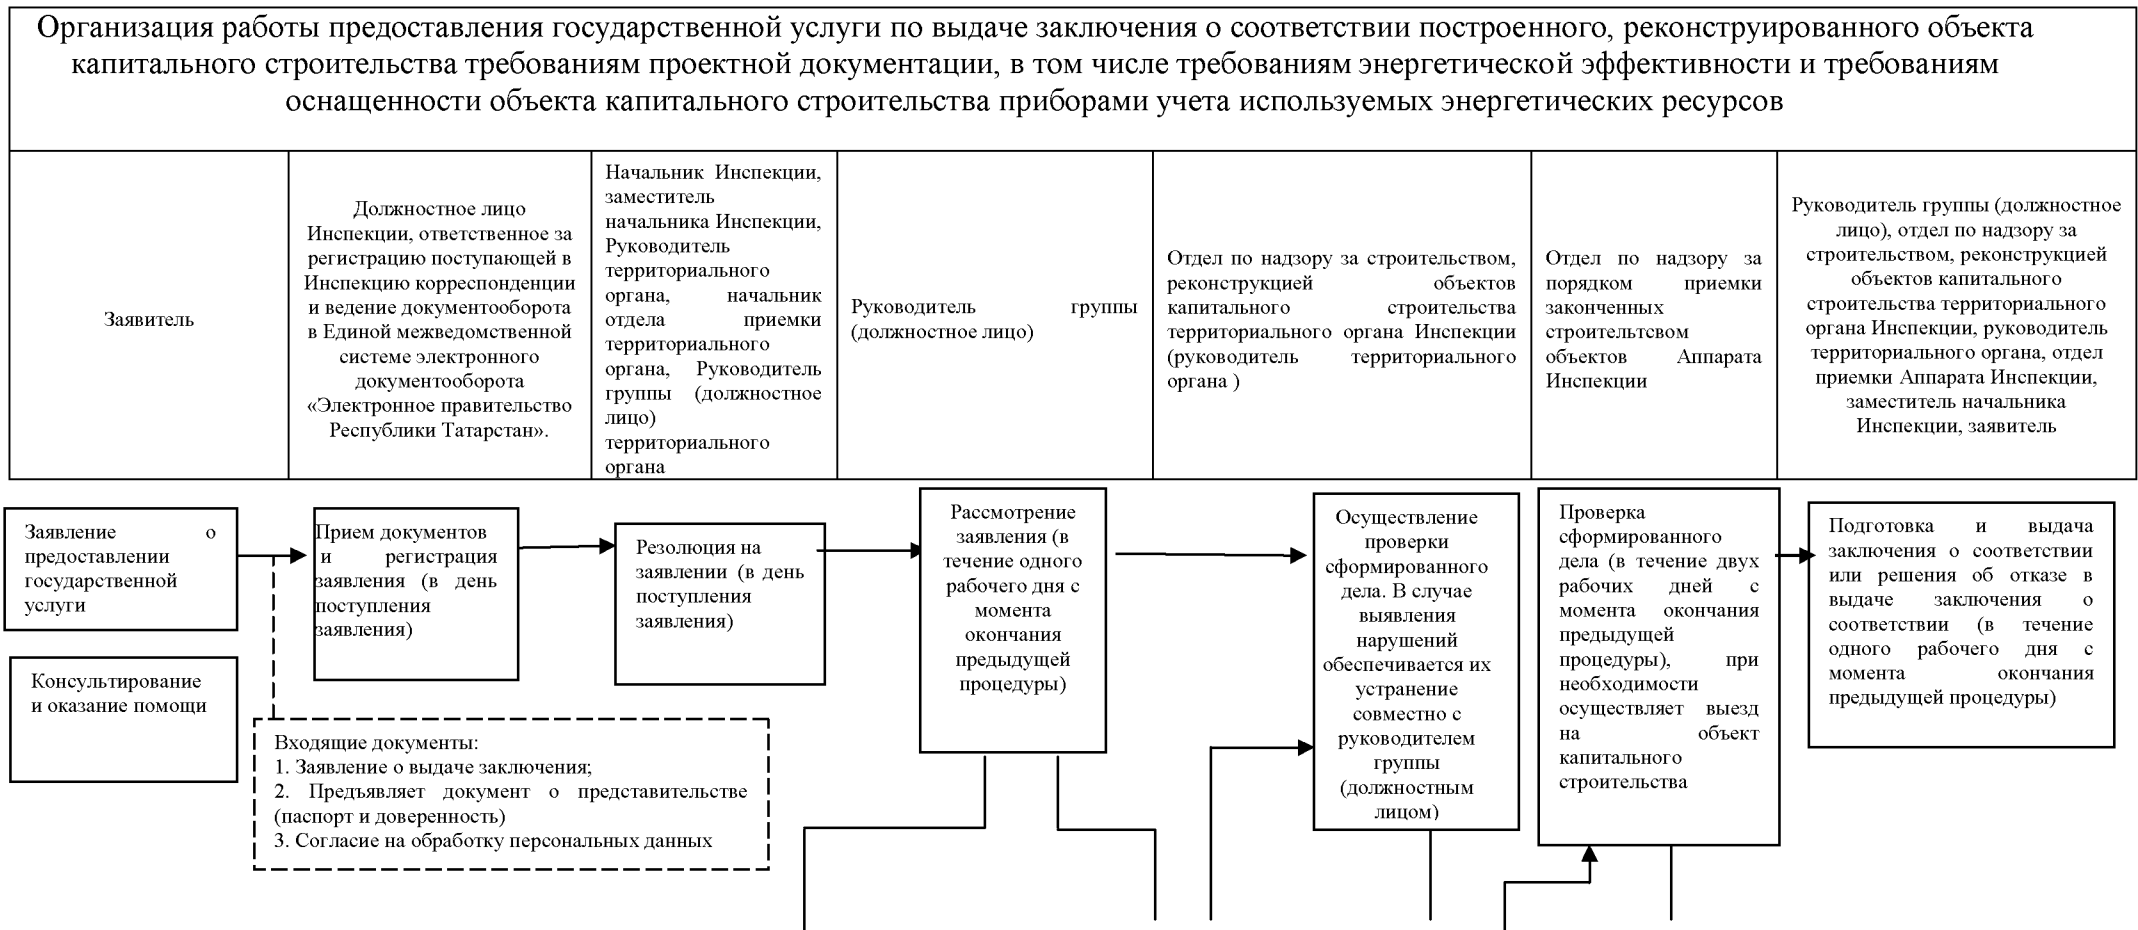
Организация работы предоставления государственной услуги по выдаче заключения о соответствии построенного, реконструированного объекта капитального строительства требованиям проектной документации, в том числе требованиям энергетической эффективности и требованиям оснащенности объекта капитального строительства приборами учета используемых энергетических ресурсов

| Заявитель | Должностное лицо Инспекции, ответственное за регистрацию поступающей в Инспекцию корреспонденции и ведение документооборота в Единой межведомственной системе электронного документооборота «Электронное правительство Республики Татарстан». | Начальник Инспекции, заместитель начальника Инспекции, Руководитель территориального органа, начальник отдела приемки территориального органа, Руководитель группы (должностное лицо) территориального органа | Руководитель группы (должностное лицо) | Отдел по надзору за строительством, реконструкцией объектов капитального строительства территориального органа Инспекции (руководитель территориального органа ) | Отдел по надзору за порядком приемки законченных строительтсвом объектов Аппарата Инспекции | Руководитель группы (должностное лицо), отдел по надзору за строительством, реконструкцией объектов капитального строительства территориального органа Инспекции, руководитель территориального органа, отдел приемки Аппарата Инспекции, заместитель начальника Инспекции, заявитель |
|---|---|---|---|---|---|---|

Заявление о предоставлении государственной услуги

Консультирование и оказание помощи

Прием документов и регистрация заявления (в день поступления заявления)

Входящие документы:
1. Заявление о выдаче заключения;
2. Предъявляет документ о представительстве (паспорт и доверенность)
3. Согласие на обработку персональных данных

Резолюция на заявлении (в день поступления заявления)

Рассмотрение заявления (в течение одного рабочего дня с момента окончания предыдущей процедуры)

Осуществление проверки сформированного дела. В случае выявления нарушений обеспечивается их устранение совместно с руководителем группы (должностным лицом)

Проверка сформированного дела (в течение двух рабочих дней с момента окончания предыдущей процедуры), при необходимости осуществляет выезд на объект капитального строительства

Подготовка и выдача заключения о соответствии или решения об отказе в выдаче заключения о соответствии (в течение одного рабочего дня с момента окончания предыдущей процедуры)